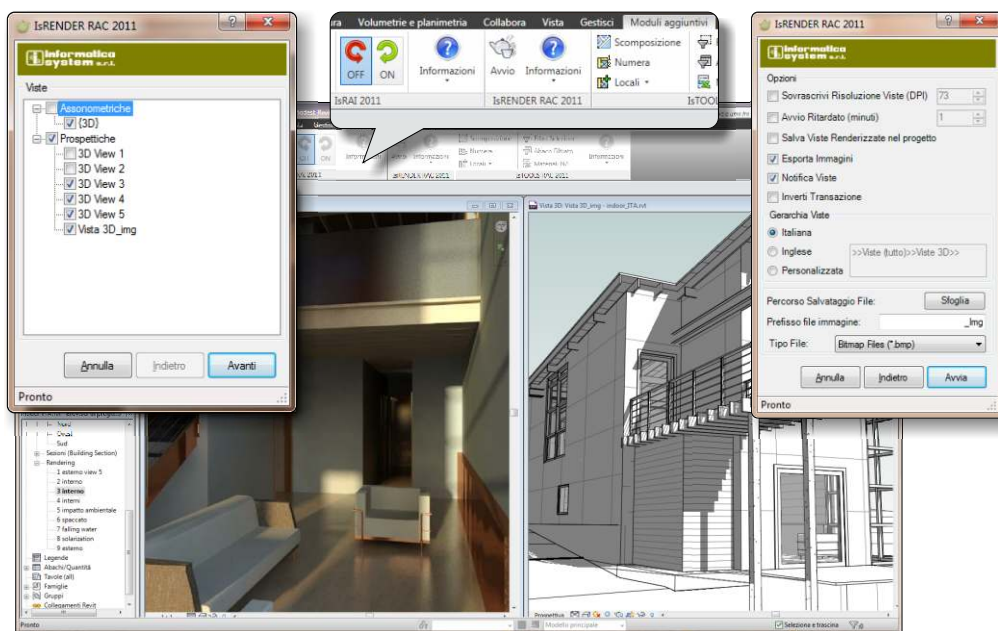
IsRENDER RAC 2011

Informatica System s.r.l.

Viste
Assonometriche
{3D}
Prospettiche
3D View 1
3D View 2
3D View 3
3D View 4
3D View 5
Vista 3D_img

Annulla
Indietro
Avanti

Pronto

ura Volumetrie e planimetria Collabora Vista Gestisci Moduli aggiuntivi

OFF ON Informazioni Avvio Informazioni Scomposizione Numera Locali

IsRAI 2011 IsRENDER RAC 2011 IsTOO

IsRENDER RAC 2011

Informatica System s.r.l.

Opzioni
Sovrascrivi Risoluzione Viste (DPI) 73
Avvio Ritardato (minuti) 1
Salva Viste Renderizzate nel progetto
Esporta Immagini
Notifica Viste
Inverti Transazione

Gerarchia Viste
Italiana
Inglese
Personalizzata
>>Viste (tutto)>>Viste 3D>>

Percorso Salvataggio File: Sfoglia
Prefisso file immagine: _Img
Tipo File: Bitmap Files (*.bmp)

Annulla
Indietro
Avvia

Pronto

Vista 3D: Vista 3D_img - indoor_ITA.rvt

Sezioni (Building Section)
Rendering
1 esterno view 5
2 interno
3 interno
4 interni
5 impatto ambientale
6 spaccato
7 falling water
8 solarization
9 esterno
Legende
Abachi/Quantità
Tavole (all)
Famiglie
Gruppi
Collegamenti Revit

Pronto
Modello principale
Selezione e trascina
Prospettiva